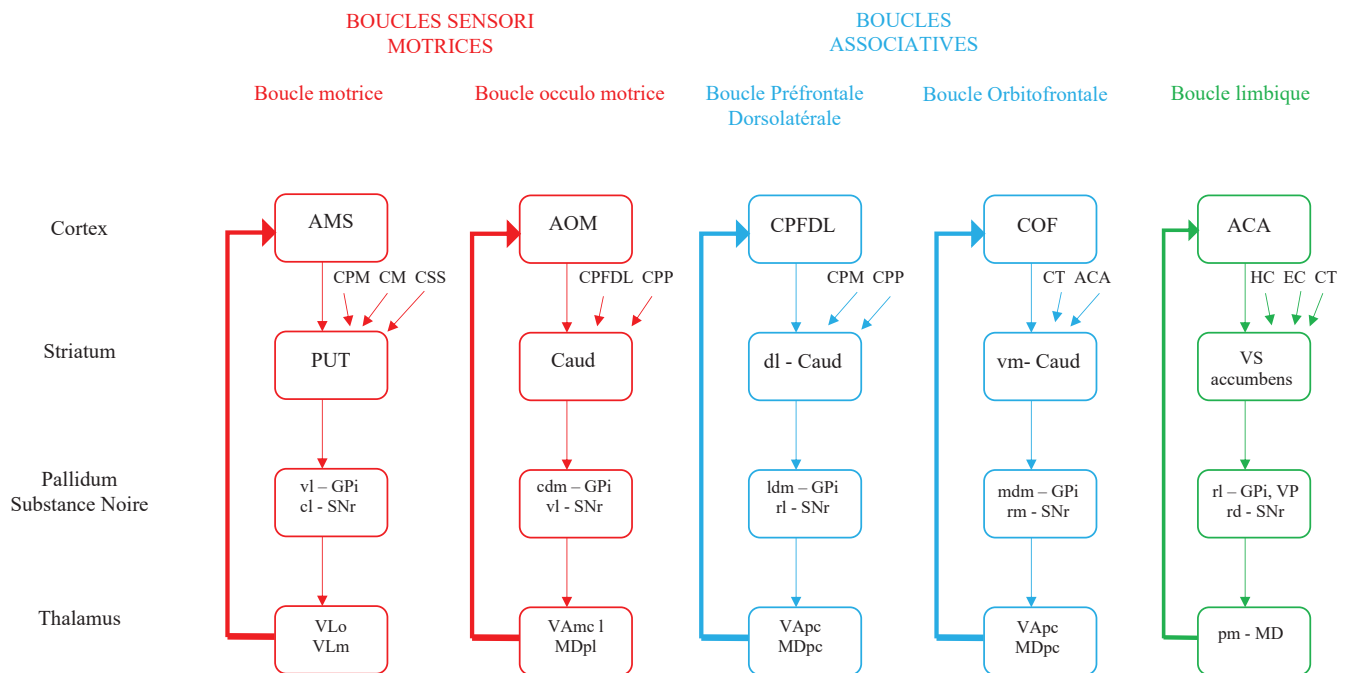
BOUCLES SENSORI MOTRICES

BOUCLES ASSOCIATIVES

Boucle motrice

Boucle occulo motrice

Boucle Préfrontale Dorsolatérale

Boucle Orbitofrontale

Boucle limbique

Cortex

AMS

CPM CM CSS

AOM

CPFDL CPP

CPFDL

CPM CPP

COF

CT ACA

ACA

HC EC CT

Striatum

PUT

Caud

dl - Caud

vm- Caud

VS accumbens

Pallidum Substance Noire

vl – GPi cl - SNr

cdm – GPi vl - SNr

ldm – GPi rl - SNr

mdm – GPi rm - SNr

rl – GPi, VP rd - SNr

Thalamus

VLo VLm

VAmc l MDpl

VApc MDpc

VApc MDpc

pm - MD